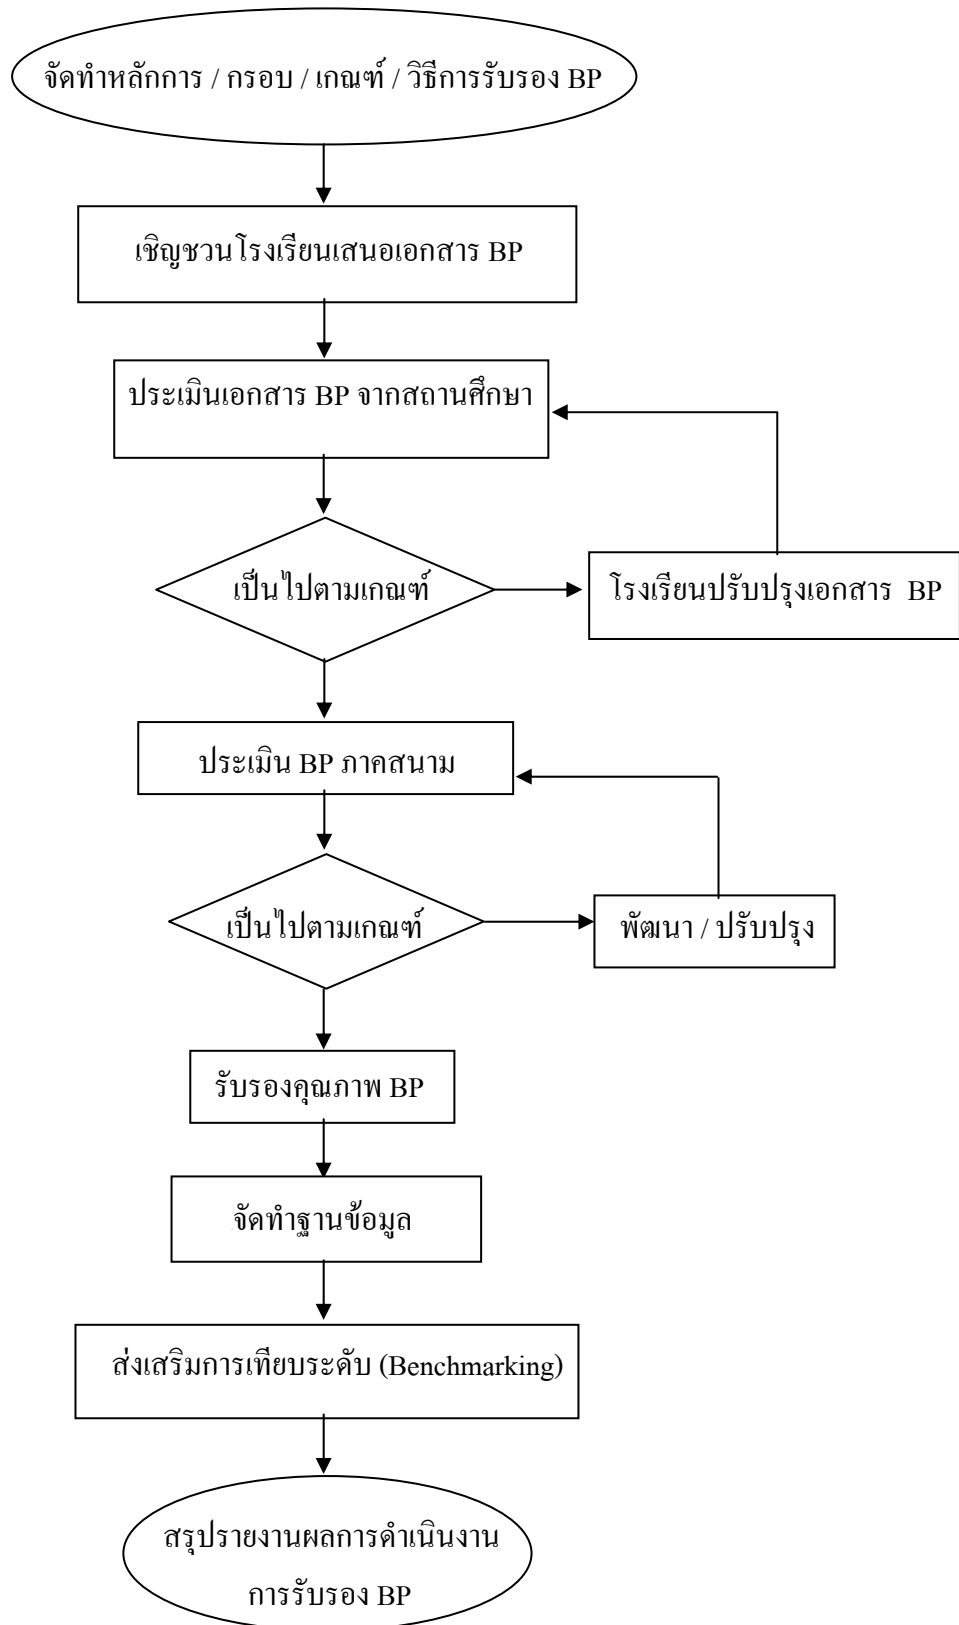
จัดทำหลักการ / กรอบ / เกณฑ์ / วิธีการรับรอง BP

เชิญชวนโรงเรียนเสนอเอกสาร BP

ประเมินเอกสาร BP จากสถานศึกษา

เป็นไปตามเกณฑ์

โรงเรียนปรับปรุงเอกสาร BP

ประเมิน BP ภาคสนาม

เป็นไปตามเกณฑ์

พัฒนา / ปรับปรุง

รับรองคุณภาพ BP

จัดทำฐานข้อมูล

ส่งเสริมการเทียบระดับ (Benchmarking)

สรุปรายงานผลการดำเนินงาน การรับรอง BP